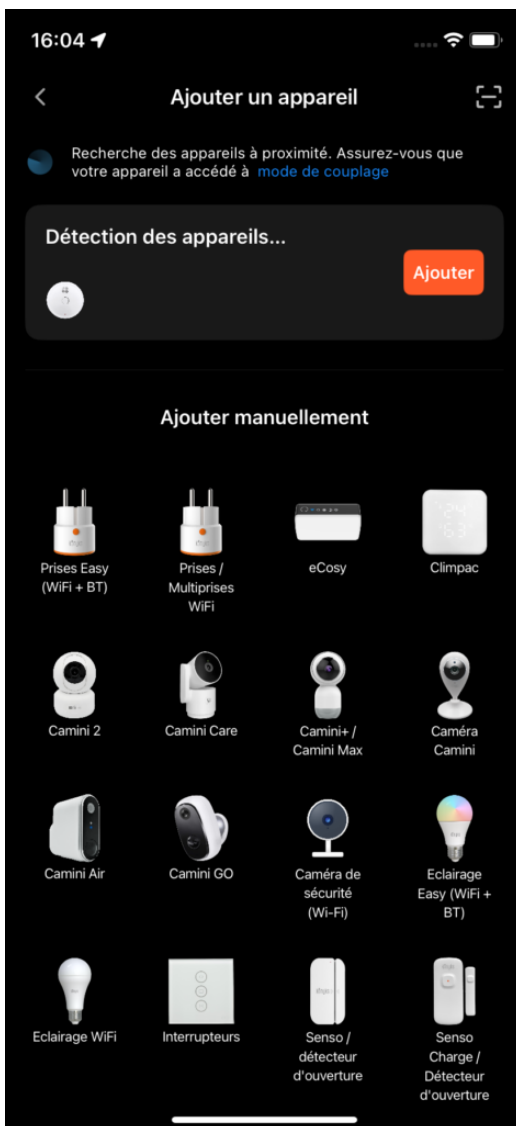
16:04

Ajouter un appareil

Recherche des appareils à proximité. Assurez-vous que votre appareil a accédé à mode de couplage

Détection des appareils...

Ajouter

Ajouter manuellement

Prises Easy (WiFi + BT)

Prises / Multiprises WiFi

eCosy

Climpac

Camini 2

Camini Care

Camini+ / Camini Max

Caméra Camini

Camini Air

Camini GO

Caméra de sécurité (Wi-Fi)

Eclairage Easy (WiFi + BT)

Eclairage WiFi

Interrupteurs

Senso / détecteur d'ouverture

Senso Charge / Détecteur d'ouverture